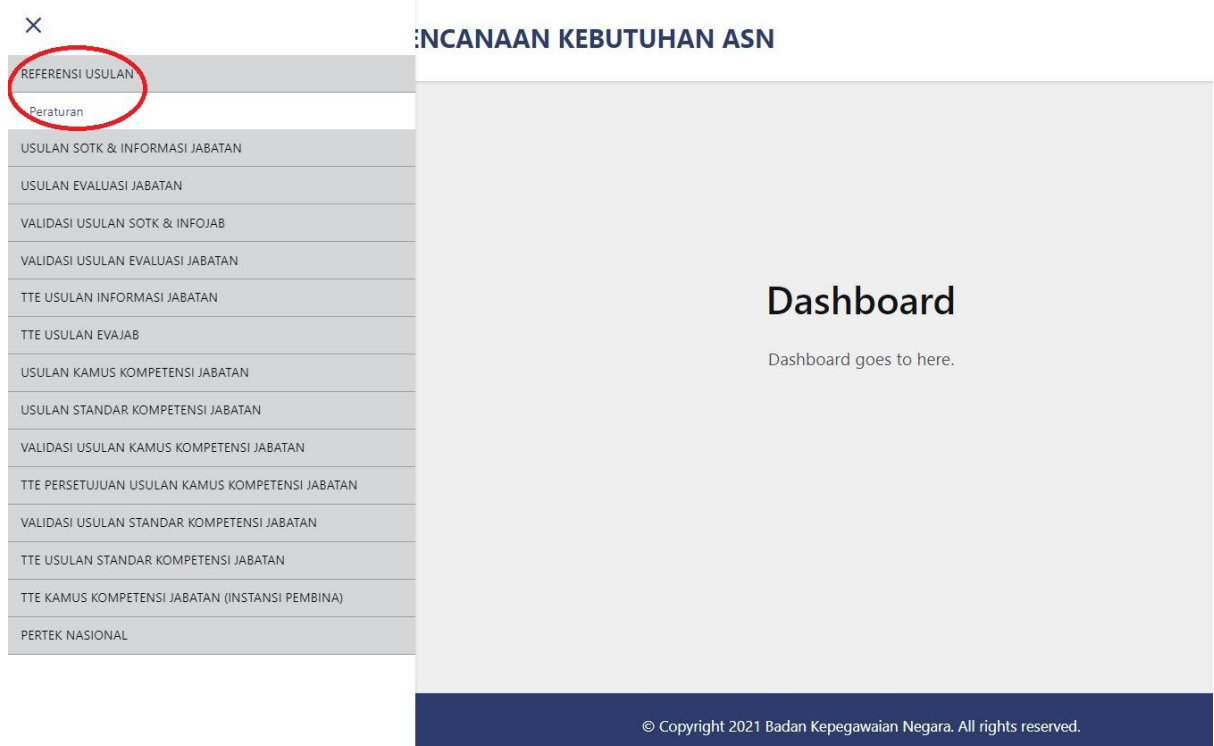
×

ENCANAAN KEBUTUHAN ASN

REFERENSI USULAN

Peraturan

USULAN SOTK & INFORMASI JABATAN

USULAN EVALUASI JABATAN

VALIDASI USULAN SOTK & INFOJAB

VALIDASI USULAN EVALUASI JABATAN

TTE USULAN INFORMASI JABATAN

TTE USULAN EVAJAB

USULAN KAMUS KOMPETENSI JABATAN

USULAN STANDAR KOMPETENSI JABATAN

VALIDASI USULAN KAMUS KOMPETENSI JABATAN

TTE PERSETUJUAN USULAN KAMUS KOMPETENSI JABATAN

VALIDASI USULAN STANDAR KOMPETENSI JABATAN

TTE USULAN STANDAR KOMPETENSI JABATAN

TTE KAMUS KOMPETENSI JABATAN (INSTANSI PEMBINA)

PERTEK NASIONAL

Dashboard

Dashboard goes to here.

© Copyright 2021 Badan Kepegawaian Negara. All rights reserved.